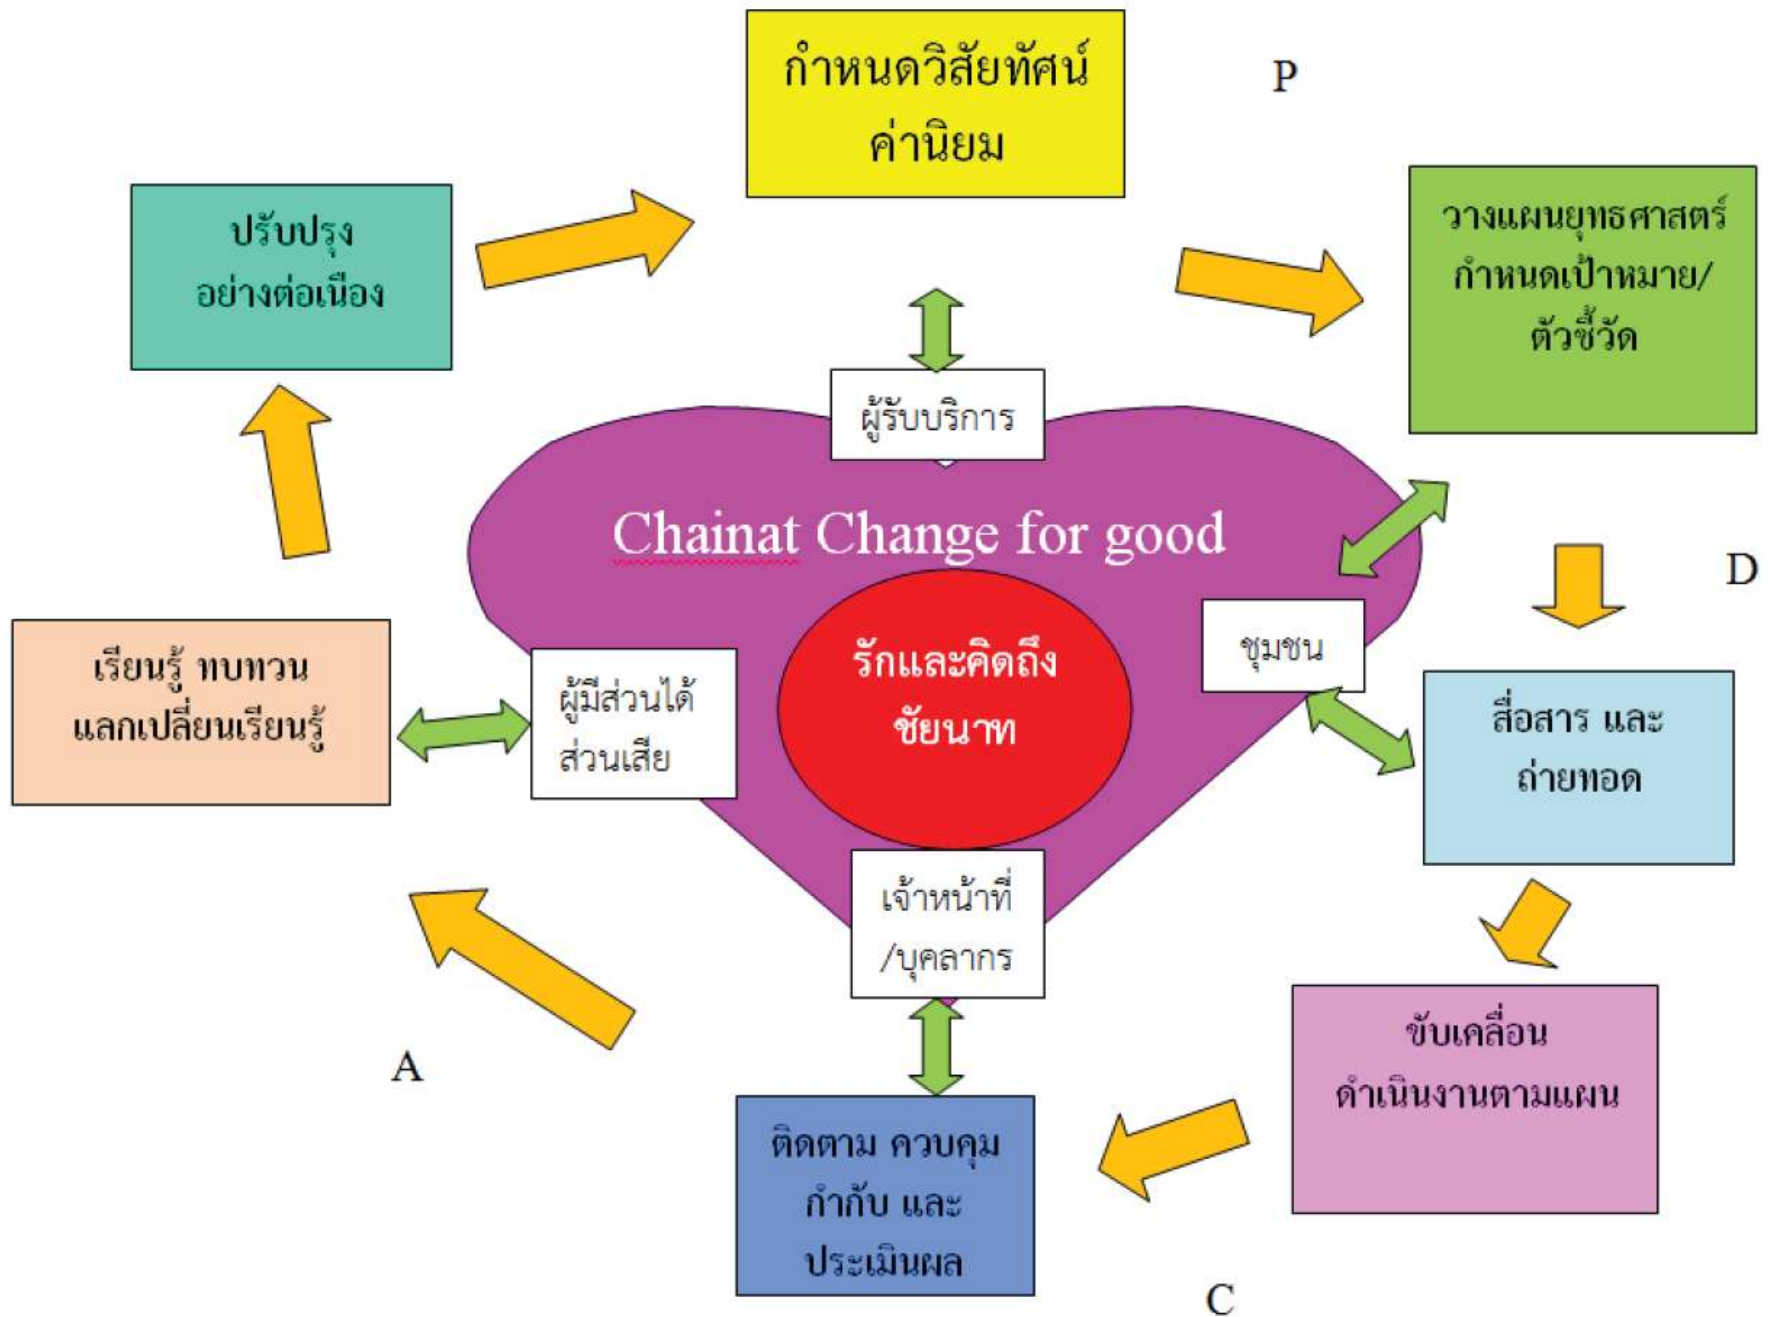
กำหนดวิสัยทัศน์ ค่านิยม

P

ปรับปรุง อย่างต่อเนื่อง

วางแผนยุทธศาสตร์ กำหนดเป้าหมาย/ ตัวชี้วัด

ผู้รับบริการ

Chainat Change for good

D

รักและคิดถึง ชัยนาท

ชุมชน

เรียนรู้ ทบทวน แลกเปลี่ยนเรียนรู้

ผู้มีส่วนได้ ส่วนเสีย

สื่อสาร และ ถ่ายทอด

เจ้าหน้าที่ /บุคลากร

ขับเคลื่อน ดำเนินงานตามแผน

A

ติดตาม ควบคุม กำกับ และ ประเมินผล

C